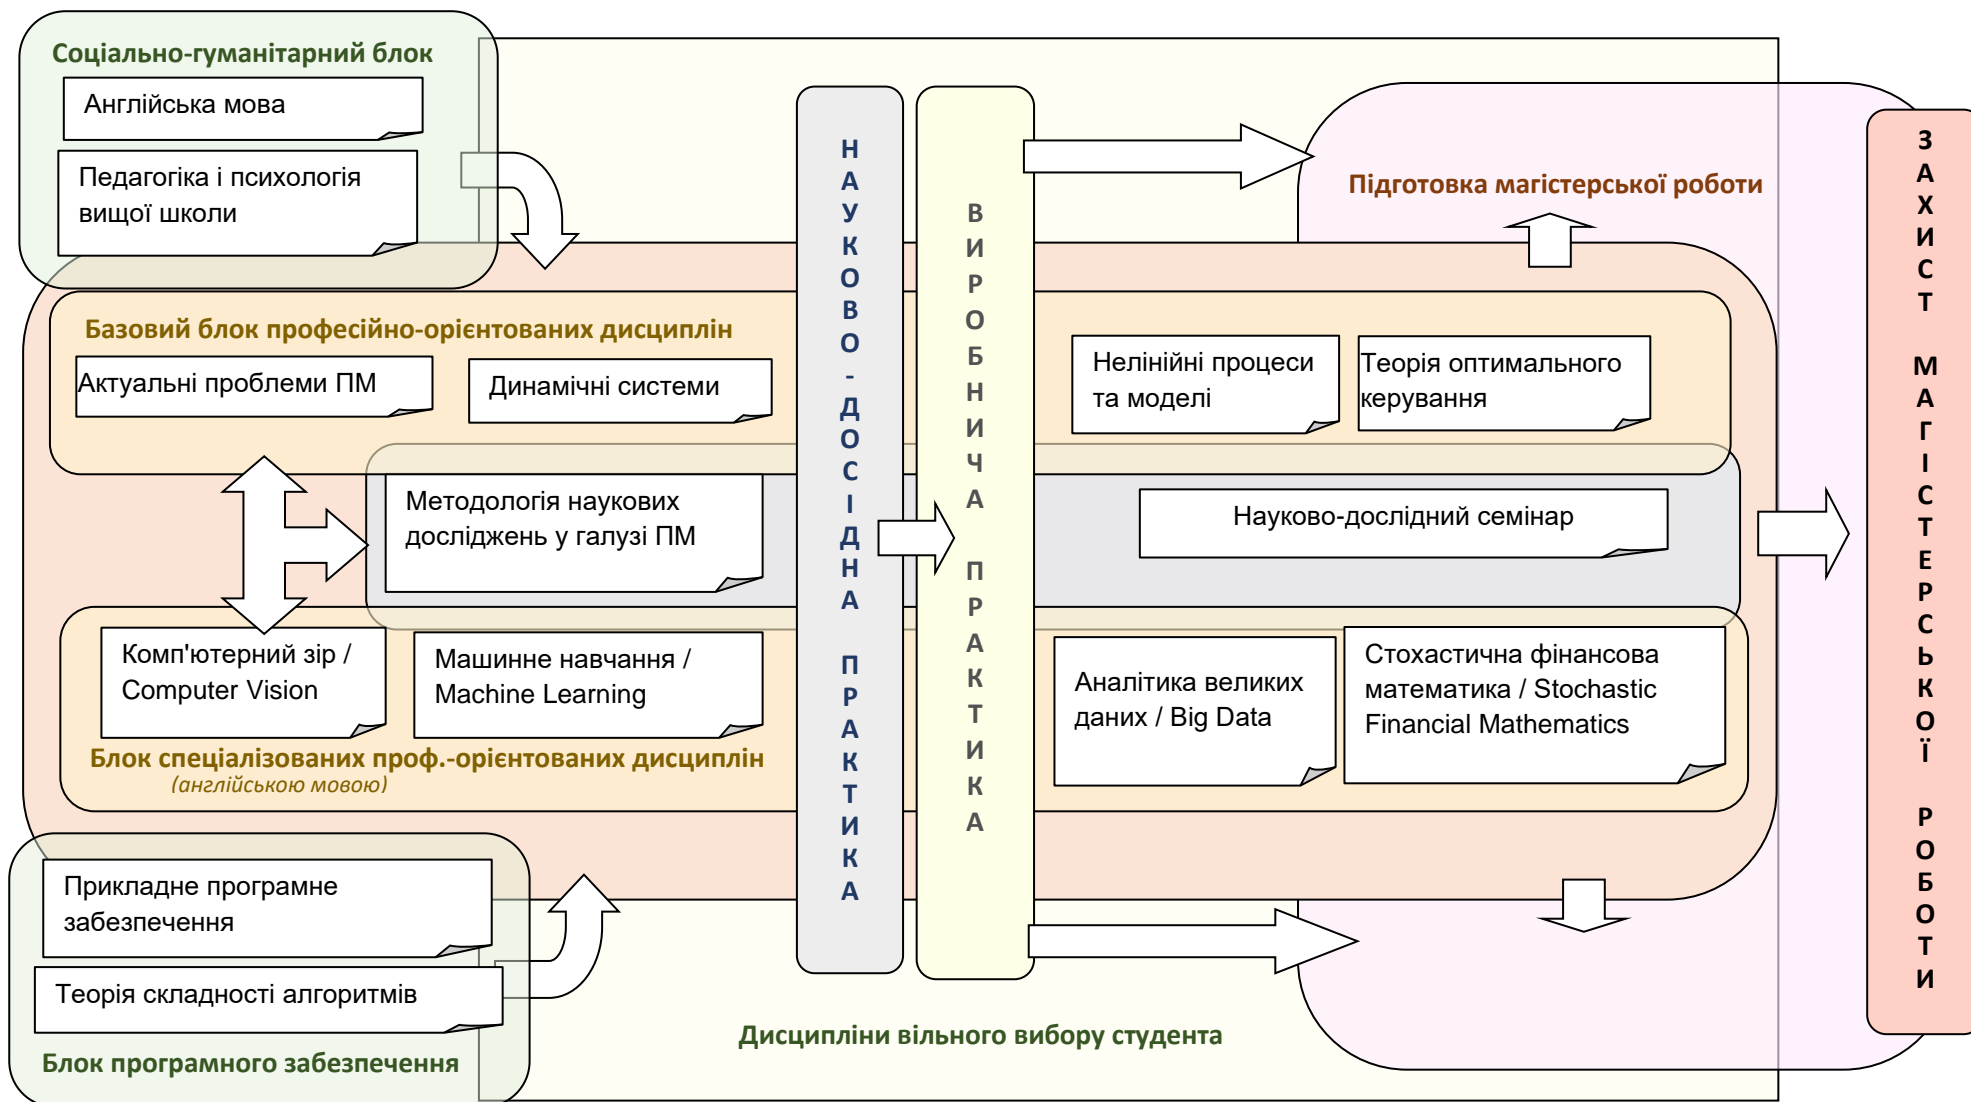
Соціально-гуманітарний блок

Англійська мова

Педагогіка і психологія вищої школи

Базовий блок професійно-орієнтованих дисциплін

Актуальні проблеми ПМ

Динамічні системи

Методологія наукових досліджень у галузі ПМ

Комп'ютерний зір / Computer Vision

Машинне навчання / Machine Learning

Блок спеціалізованих проф.-орієнтованих дисциплін
(англійською мовою)

Прикладне програмне забезпечення

Теорія складності алгоритмів

Блок програмного забезпечення

НАУКОВО-ДОСІДНА ПРАКТИКА

ВИРОБНИЧА ПРАКТИКА

Підготовка магістерської роботи

Нелінійні процеси та моделі

Теорія оптимального керування

Науково-дослідний семінар

Аналітика великих даних / Big Data

Стохастична фінансова математика / Stochastic Financial Mathematics

Дисципліни вільного вибору студента

ЗАХИСТ МАГІСТЕРСЬКОЇ РОБОТИ